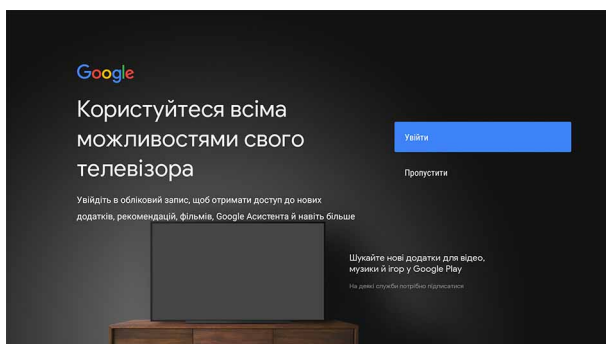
Google

Користуйтеся всіма можливостями свого телевізора

Увійдіть в обліковий запис, щоб отримати доступ до нових додатків, рекомендацій, фільмів, Google Асистента й навіть більше

Увійти

Пропустити

Шукайте нові додатки для відео, музики й ігор у Google Play

На деякі служби потрібно підписатися